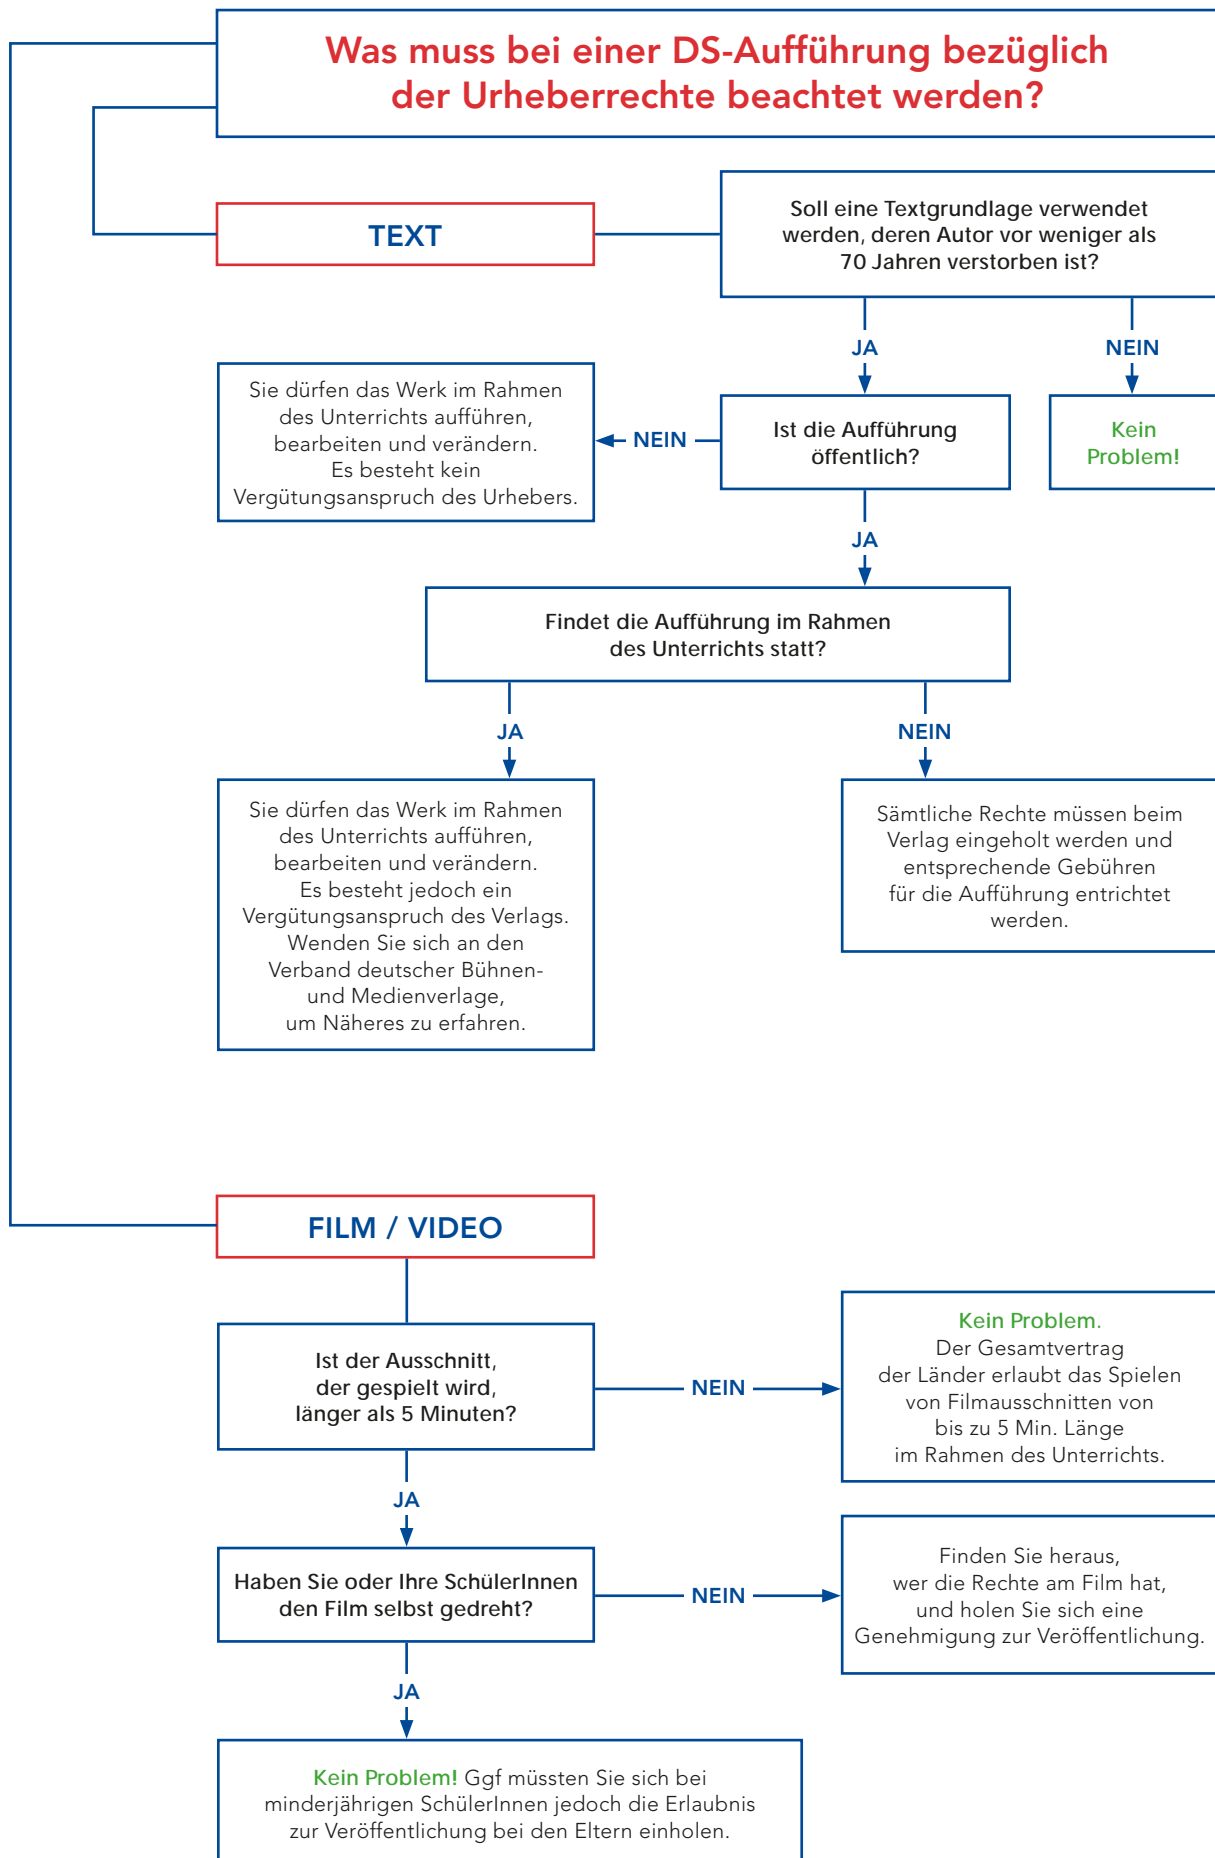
Was muss bei einer DS-Aufführung bezüglich der Urheberrechte beachtet werden?

TEXT

Soll eine Textgrundlage verwendet werden, deren Autor vor weniger als 70 Jahren verstorben ist?

JA

NEIN

Kein Problem!

Ist die Aufführung öffentlich?

NEIN

Sie dürfen das Werk im Rahmen des Unterrichts aufführen, bearbeiten und verändern. Es besteht kein Vergütungsanspruch des Urhebers.

JA

Findet die Aufführung im Rahmen des Unterrichts statt?

JA

Sie dürfen das Werk im Rahmen des Unterrichts aufführen, bearbeiten und verändern. Es besteht jedoch ein Vergütungsanspruch des Verlags. Wenden Sie sich an den Verband deutscher Bühnen- und Medienverlage, um Näheres zu erfahren.

NEIN

Sämtliche Rechte müssen beim Verlag eingeholt werden und entsprechende Gebühren für die Aufführung entrichtet werden.

FILM / VIDEO

Ist der Ausschnitt, der gespielt wird, länger als 5 Minuten?

NEIN

Kein Problem. Der Gesamtvertrag der Länder erlaubt das Spielen von Filmausschnitten von bis zu 5 Min. Länge im Rahmen des Unterrichts.

JA

Haben Sie oder Ihre SchülerInnen den Film selbst gedreht?

NEIN

Finden Sie heraus, wer die Rechte am Film hat, und holen Sie sich eine Genehmigung zur Veröffentlichung.

JA

Kein Problem! Ggf müssten Sie sich bei minderjährigen SchülerInnen jedoch die Erlaubnis zur Veröffentlichung bei den Eltern einholen.